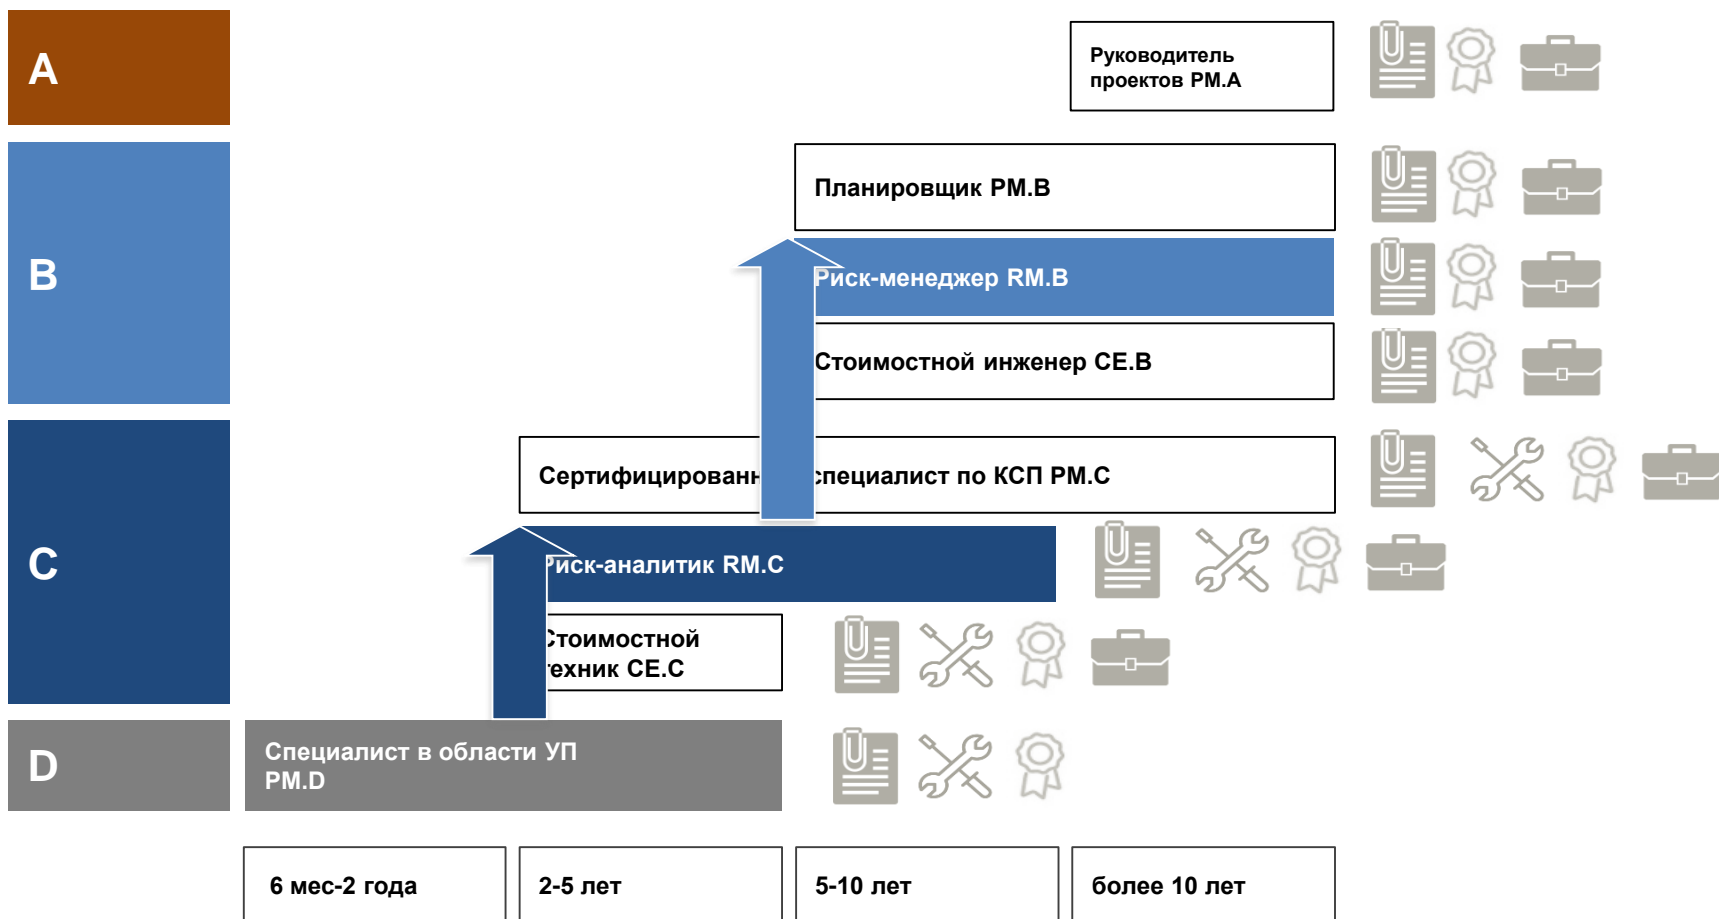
A

Руководитель проектов PM.A

B

Планировщик PM.B

Риск-менеджер RM.B

Стоимостной инженер CE.B

C

Сертифицирован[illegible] специалист по КСП PM.C

Риск-аналитик RM.C

Стоимостной техник CE.C

D

Специалист в области УП PM.D

6 мес-2 года

2-5 лет

5-10 лет

более 10 лет